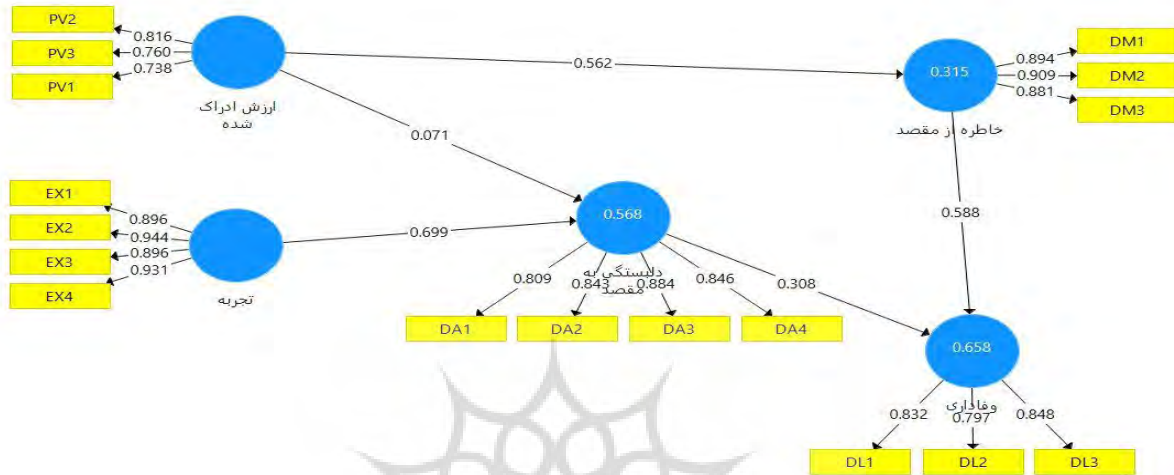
PV2
PV3
PV1
0.816
0.760
0.738
ارزش ادراک شده
0.562
0.315
خاطره از مقصد
0.894
0.909
0.881
DM1
DM2
DM3
0.071
EX1
EX2
EX3
EX4
0.896
0.944
0.896
0.931
تجربه
0.699
0.568
دلبستگی به مقصد
0.588
0.809
0.843
0.884
0.846
0.308
DA1
DA2
DA3
DA4
0.658
وفاداری
0.832
0.797
0.848
DL1
DL2
DL3